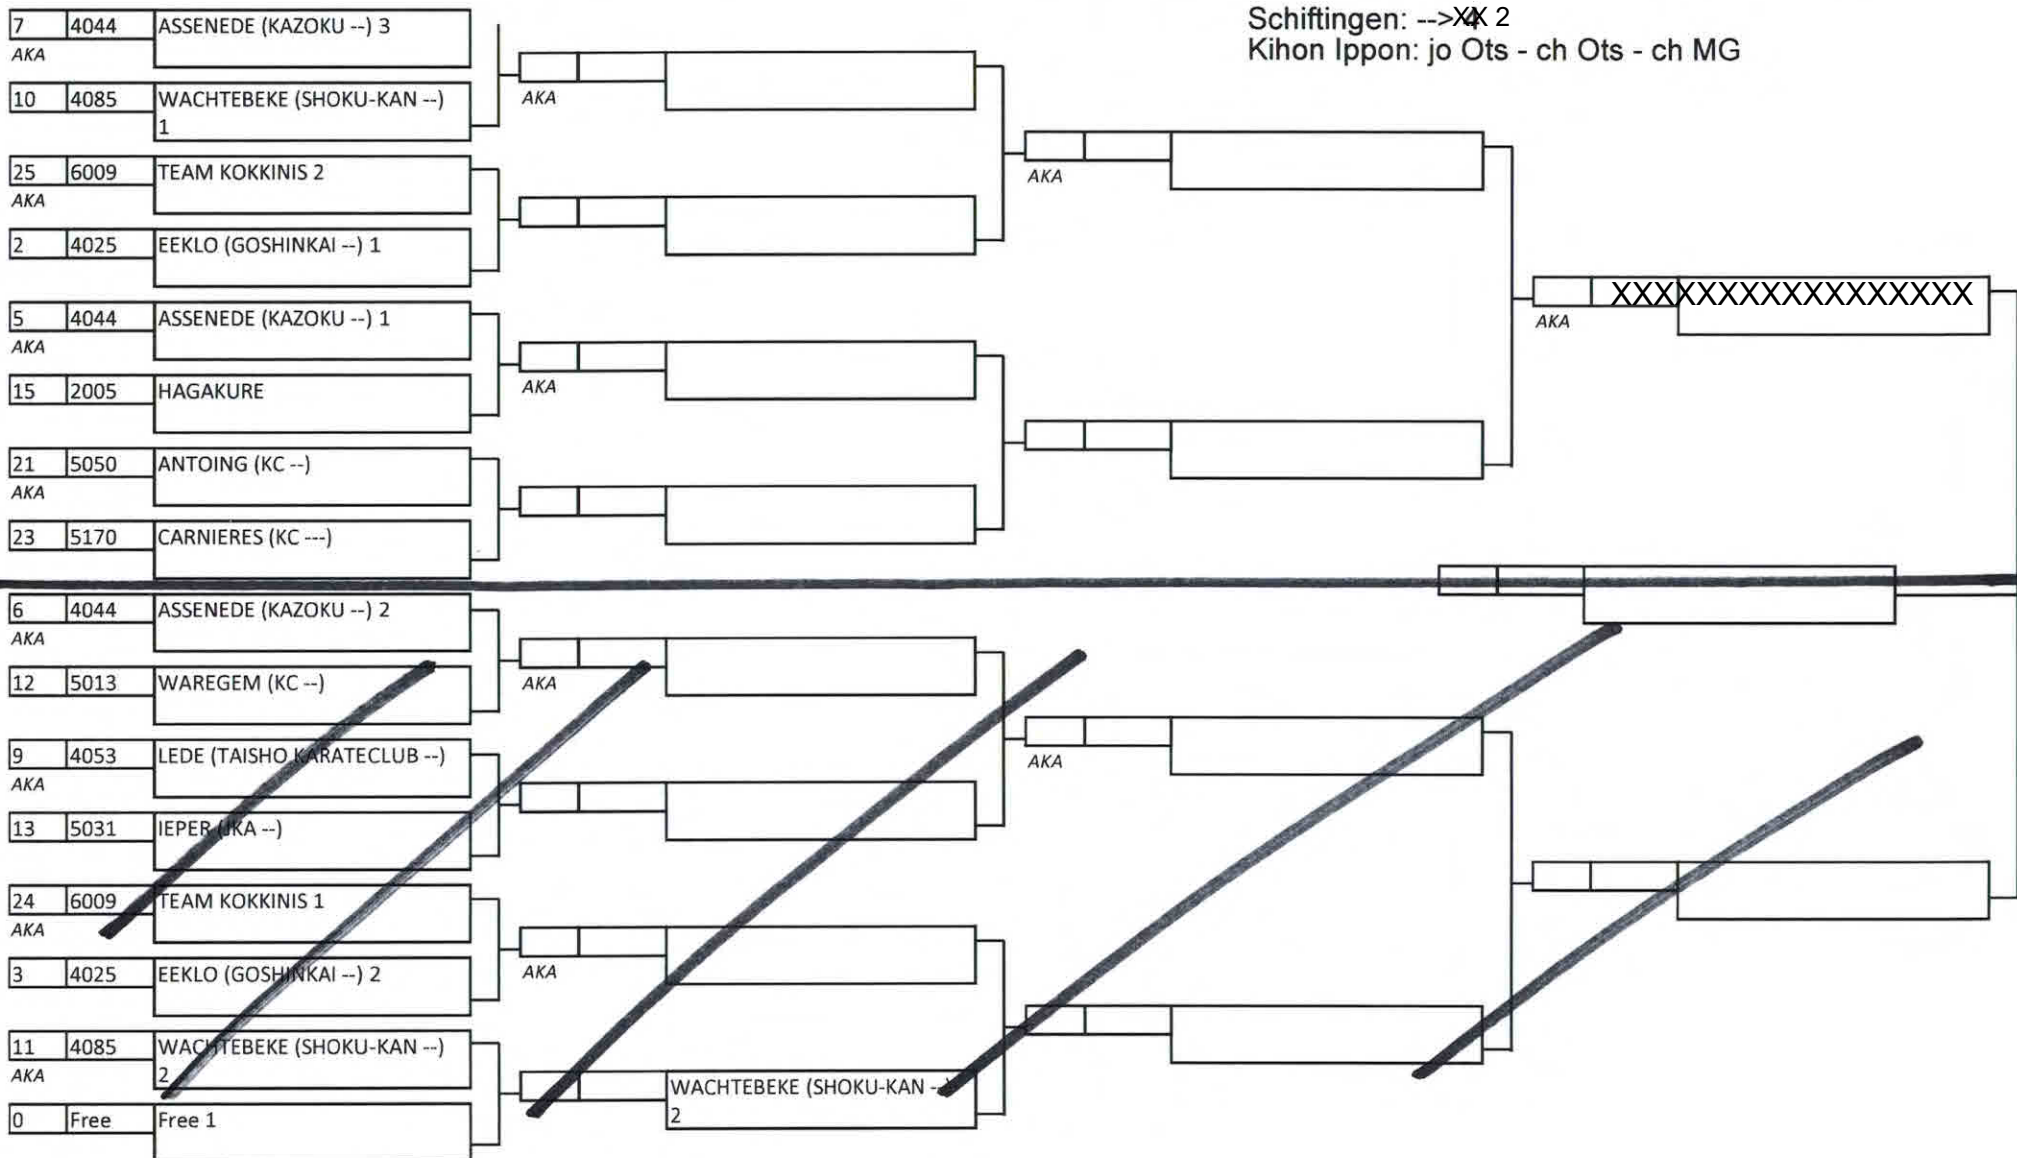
Schiftingen: -->XX 2
Kihon Ippon: jo Ots - ch Ots - ch MG

7 4044 ASSENEDE (KAZOKU --) 3
AKA
10 4085 WACHTEBEKE (SHOKU-KAN --) 1
25 6009 TEAM KOKKINIS 2
AKA
2 4025 EEKLO (GOSHINKAI --) 1
5 4044 ASSENEDE (KAZOKU --) 1
AKA
15 2005 HAGAKURE
21 5050 ANTOING (KC --)
AKA
23 5170 CARNIERES (KC ---)
6 4044 ASSENEDE (KAZOKU --) 2
AKA
12 5013 WAREGEM (KC --)
9 4053 LEDE (TAISHO KARATECLUB --)
AKA
13 5031 IEPER (IKA --)
24 6009 TEAM KOKKINIS 1
AKA
3 4025 EEKLO (GOSHINKAI --) 2
11 4085 WACHTEBEKE (SHOKU-KAN --) 2
AKA
0 Free Free 1

AKA
AKA
AKA
AKA
AKA
AKA
WACHTEBEKE (SHOKU-KAN --) 2

AKA
AKA

XXXXXXXXXXXXXXXXX
AKA